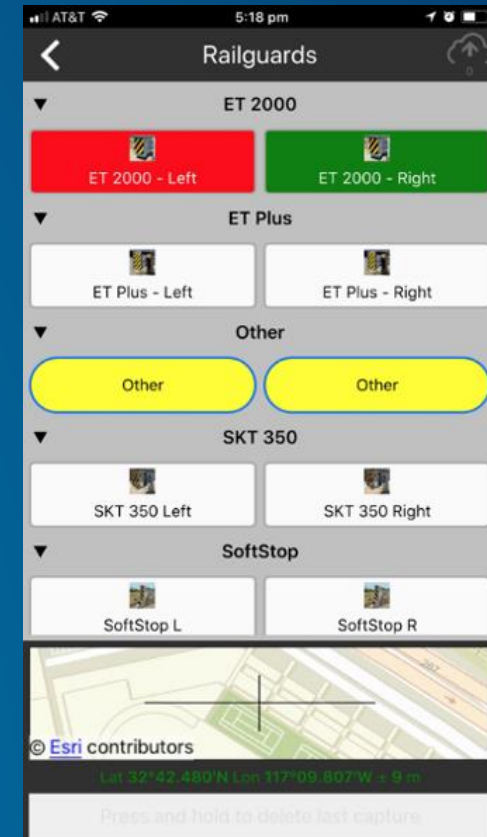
AT&T 5:18 pm

Railguards

0

▼ ET 2000

ET 2000 - Left

ET 2000 - Right

▼ ET Plus

ET Plus - Left

ET Plus - Right

▼ Other

Other

Other

▼ SKT 350

SKT 350 Left

SKT 350 Right

▼ SoftStop

SoftStop L

SoftStop R

© Esri contributors

Lat 32°42.480'N Lon 117°09.807'W ± 9 m

Press and hold to delete last capture